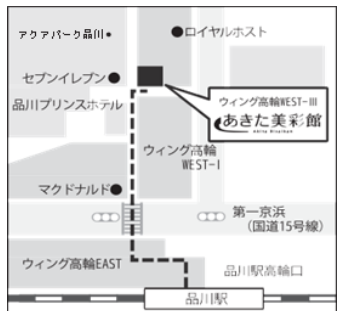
アクアパーク品川●

●ロイヤルホスト

セブンイレブン●

品川プリンスホテル

ウィング高輪WEST-III
あきた美彩館
akita Bisaikan

ウィング高輪
WEST-I

マクドナルド●

第一京浜
(国道15号線)

ウィング高輪EAST

品川駅高輪口

品川駅